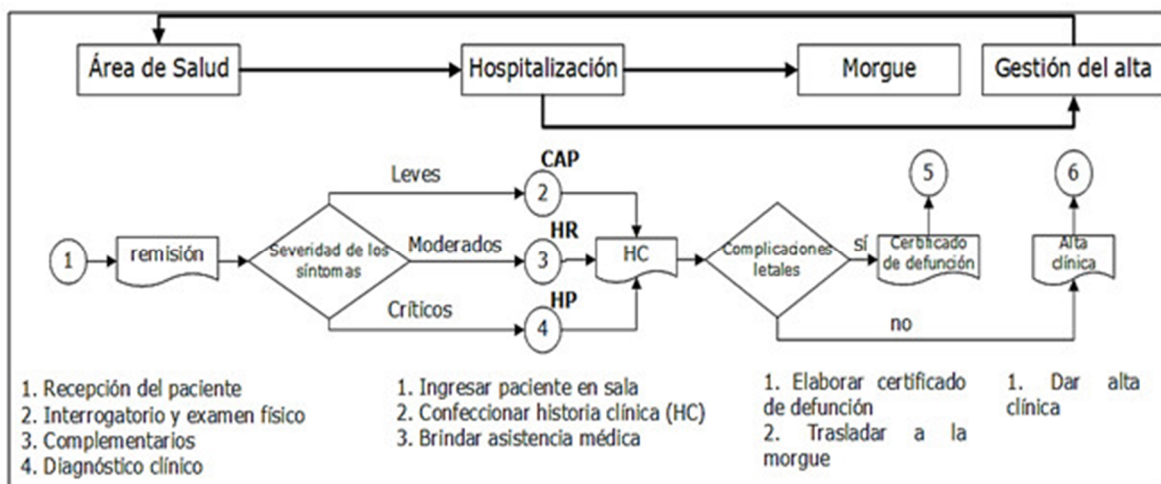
Área de Salud

Hospitalización

Morgue

Gestión del alta

Leves

CAP

2

5

6

1

remisión

Severidad de los síntomas

Moderados

HR

3

HC

Complicaciones letales

sí

Certificado de defunción

Alta clínica

Críticos

HP

4

no

1. Recepción del paciente
2. Interrogatorio y examen físico
3. Complementarios
4. Diagnóstico clínico

1. Ingresar paciente en sala
2. Confeccionar historia clínica (HC)
3. Brindar asistencia médica

1. Elaborar certificado de defunción
2. Trasladar a la morgue

1. Dar alta clínica